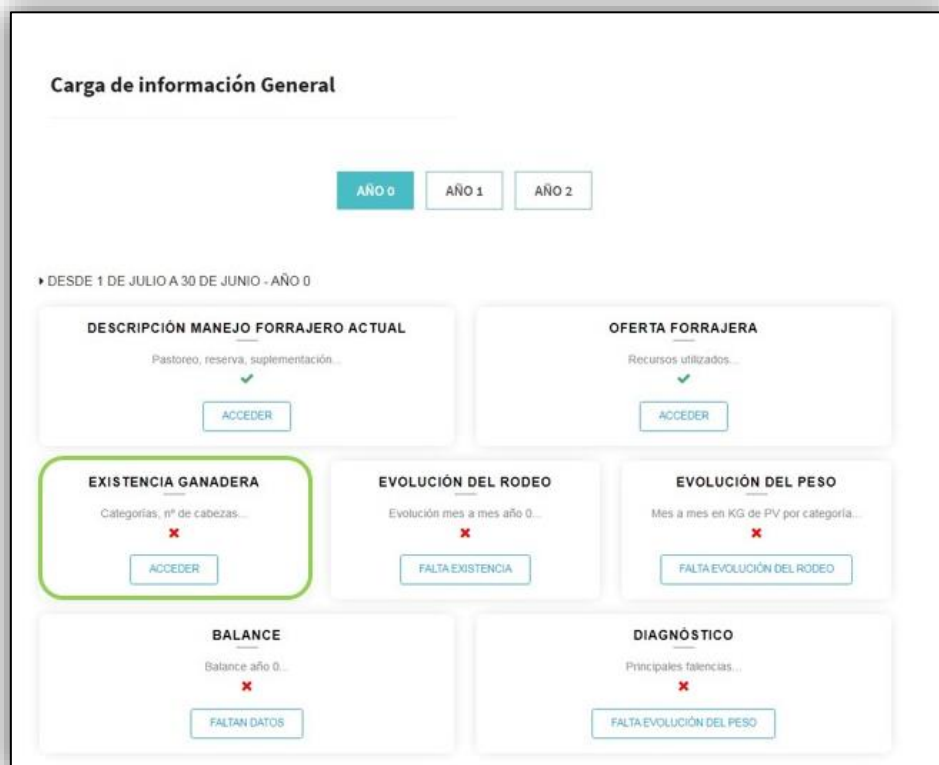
Carga de información General

AÑO 0 AÑO 1 AÑO 2

DESDE 1 DE JULIO A 30 DE JUNIO - AÑO 0

DESCRIPCIÓN MANEJO FORRAJERO ACTUAL

Pastoreo, reserva, suplementación...

ACCEDER

OFERTA FORRAJERA

Recursos utilizados...

ACCEDER

EXISTENCIA GANADERA

Categorías, nº de cabezas...

ACCEDER

EVOLUCIÓN DEL RODEO

Evolución mes a mes año 0...

FALTA EXISTENCIA

EVOLUCIÓN DEL PESO

Mes a mes en KG de PV por categoría...

FALTA EVOLUCIÓN DEL RODEO

BALANCE

Balance año 0...

FALTAN DATOS

DIAGNÓSTICO

Principales falencias...

FALTA EVOLUCIÓN DEL PESO